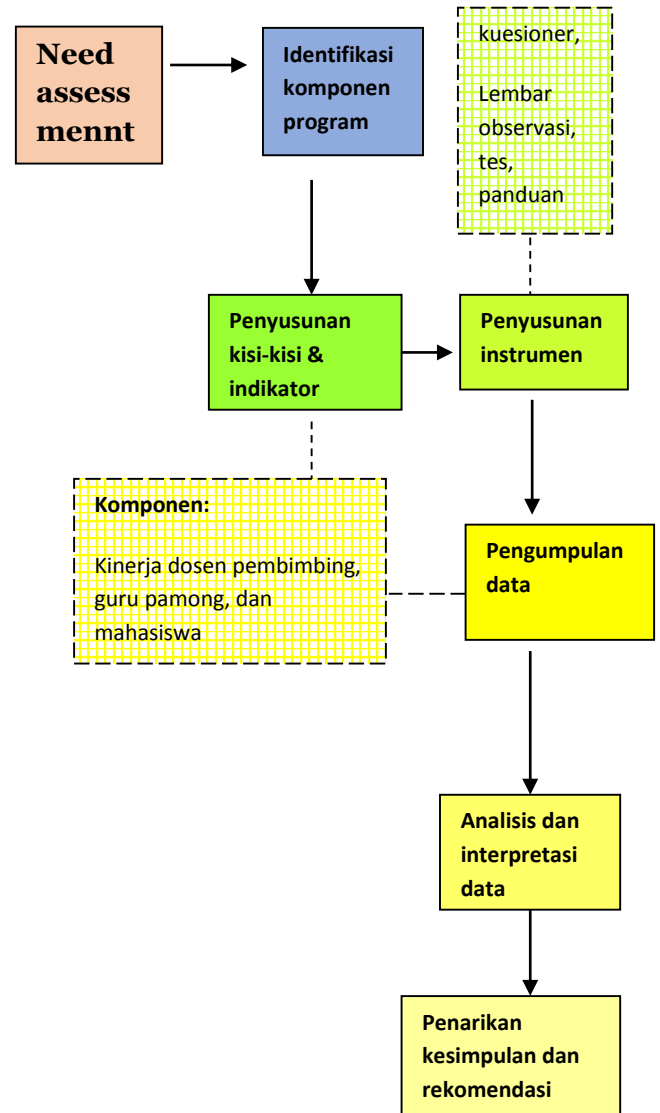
Need assess mennt

Identifikasi komponen program

kuesioner,

Lembar observasi, tes, panduan

Penyusunan kisi-kisi & indikator

Penyusunan instrumen

Komponen:

Kinerja dosen pembimbing, guru pamong, dan mahasiswa

Pengumpulan data

Analisis dan interpretasi data

Penarikan kesimpulan dan rekomendasi